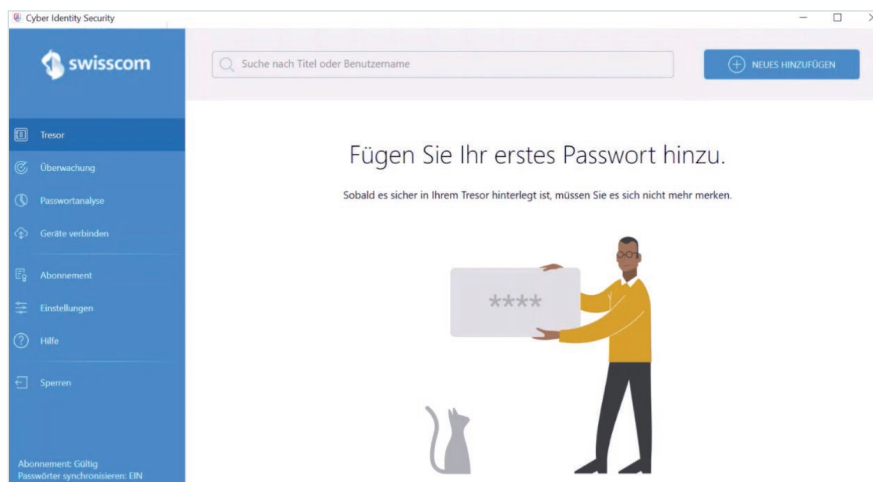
Cyber Identity Security

swisscom

Suche nach Titel oder Benutzername

NEUES HINZUFÜGEN

Tresor

Überwachung

Passwortanalyse

Geräte verbinden

Abonnement

Einstellungen

Hilfe

Sperren

Abonnement: Gültig
Passwörter synchronisieren: EIN

Fügen Sie Ihr erstes Passwort hinzu.

Sobald es sicher in Ihrem Tresor hinterlegt ist, müssen Sie es sich nicht mehr merken.

****